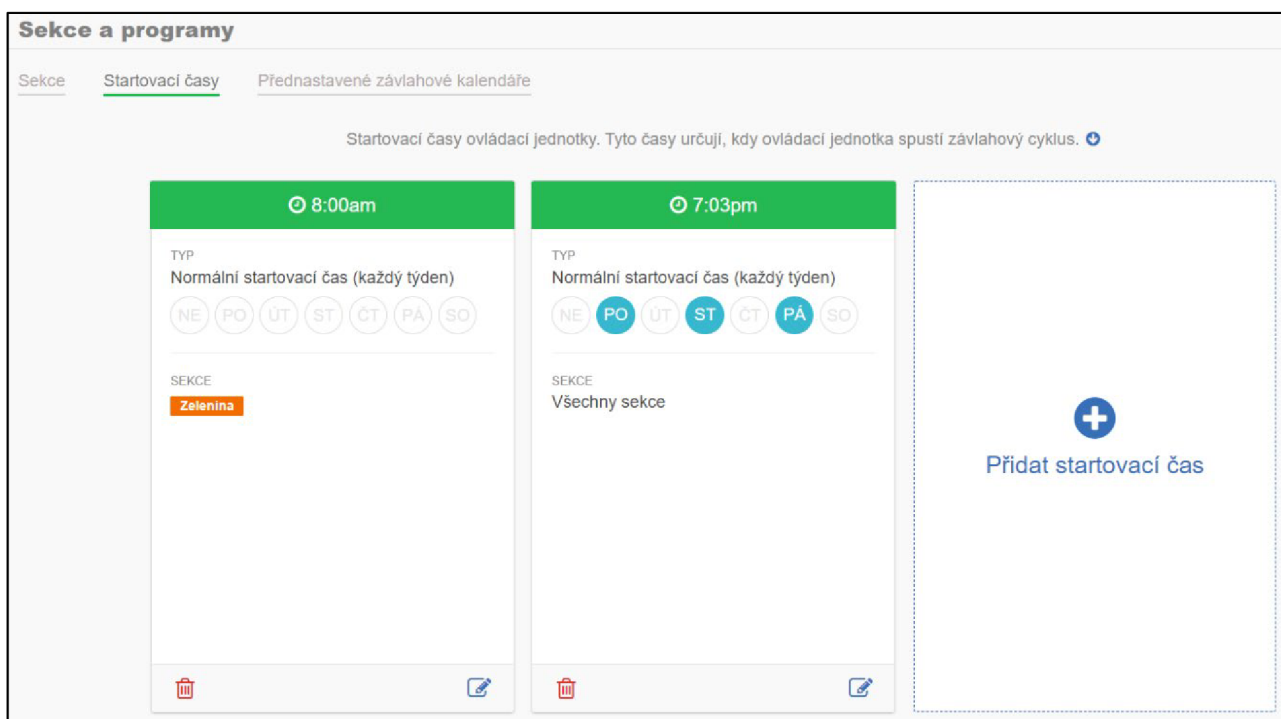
Sekce a programy

Sekce Startovací časy Přednastavené závlahové kalendáře

Startovací časy ovládací jednotky. Tyto časy určují, kdy ovládací jednotka spustí závlahový cyklus.

8:00am

TYP
Normální startovací čas (každý týden)
NE PO ÚT ST ČT PÁ SO

SEKCE
Zelenina

7:03pm

TYP
Normální startovací čas (každý týden)
NE PO ÚT ST ČT PÁ SO

SEKCE
Všechny sekce

Přidat startovací čas